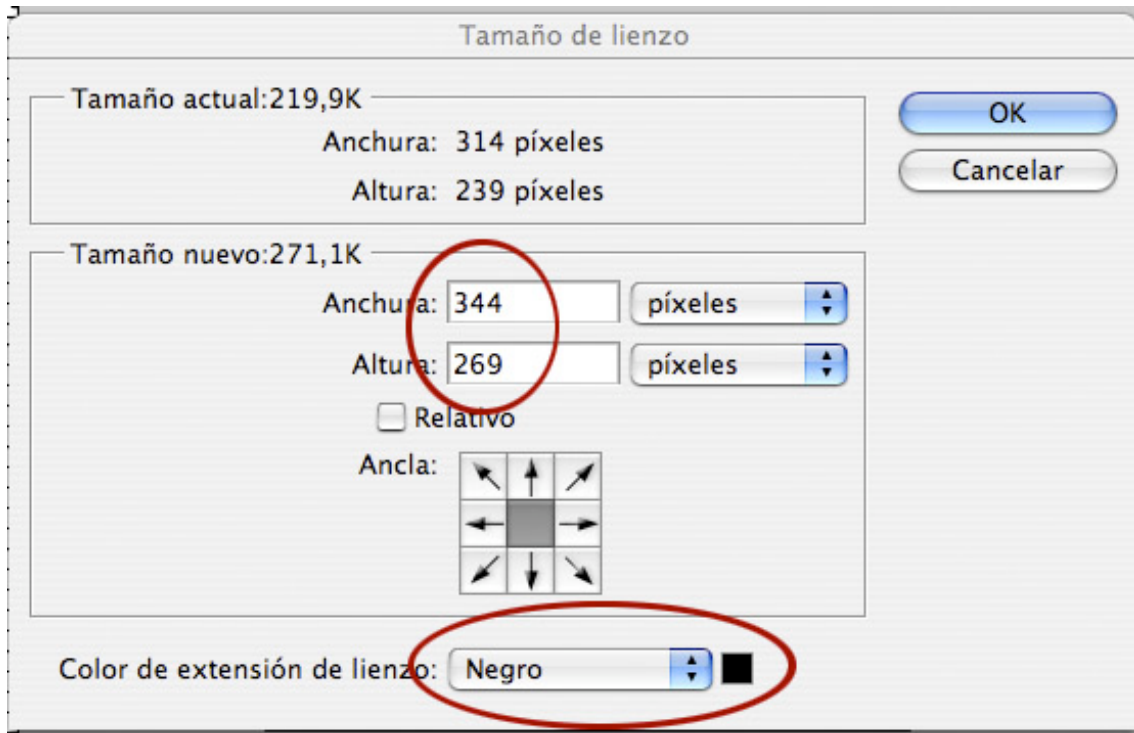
Tamaño de lienzo

Tamaño actual:219,9K
Anchura: 314 píxeles
Altura: 239 píxeles

OK
Cancelar

Tamaño nuevo:271,1K
Anchura: 344 píxeles
Altura: 269 píxeles
Relativo
Ancla:

Color de extensión de lienzo: Negro